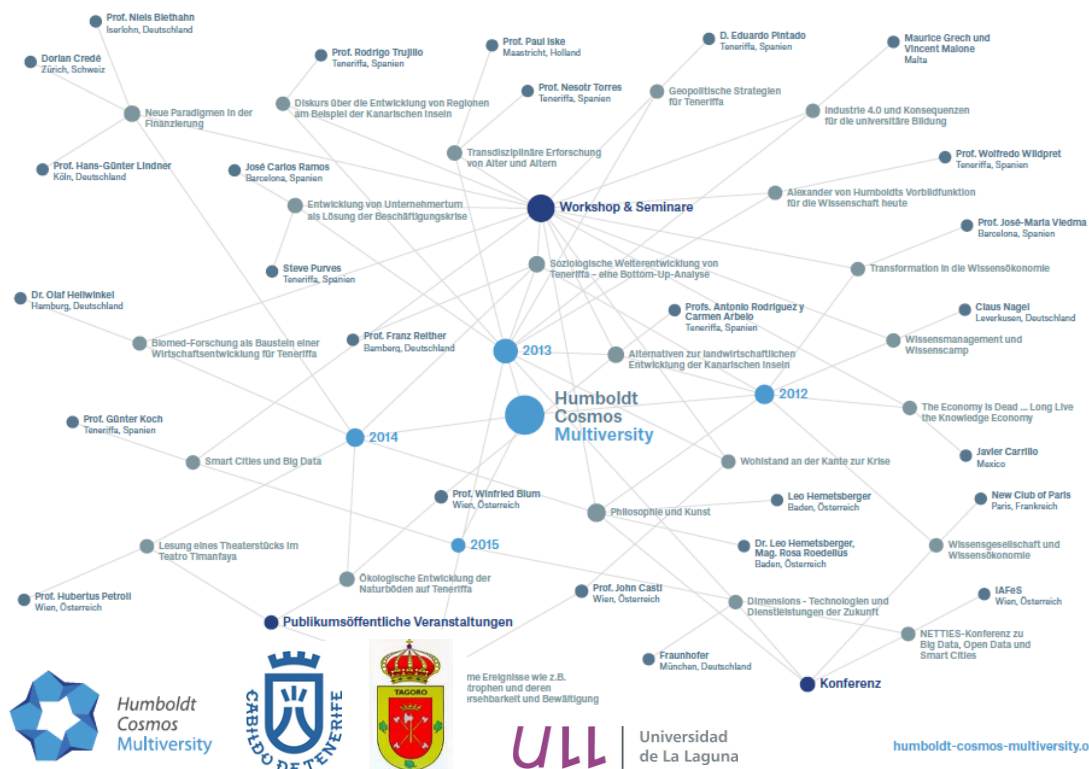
Prof. Niels Biethahn
Iserlohn, Deutschland

Dorian Credé
Zürich, Schweiz

Prof. Rodrigo Trujillo
Teneriffa, Spanien

Prof. Paul Iske
Maastricht, Holland

D. Eduardo Pintado
Teneriffa, Spanien

Maurice Grech und Vincent Malone
Malta

Prof. Nesotr Torres
Teneriffa, Spanien

Neue Paradigmen in der Finanzierung

Diskurs über die Entwicklung von Regionen am Beispiel der Kanarischen Inseln

Geopolitische Strategien für Teneriffa

Industrie 4.0 und Konsequenzen für die universitäre Bildung

Transdisziplinäre Erforschung von Alter und Altern

Prof. Hans-Günter Lindner
Köln, Deutschland

José Carlos Ramos
Barcelona, Spanien

Prof. Wolfredo Wildpret
Teneriffa, Spanien

Alexander von Humboldts Vorbildfunktion für die Wissenschaft heute

Entwicklung von Unternehmertum als Lösung der Beschäftigungskrise

Workshop & Seminare

Prof. José-María Viedma
Barcelona, Spanien

Soziologische Weiterentwicklung von Teneriffa – eine Bottom-Up-Analyse

Transformation in die Wissensökonomie

Steve Purves
Teneriffa, Spanien

Dr. Olaf Hellwinkel
Hamburg, Deutschland

Profs. Antonio Rodriguez y Carmen Arbelo
Teneriffa, Spanien

Claus Nagel
Leverkusen, Deutschland

Prof. Franz Reither
Bamberg, Deutschland

Biomed-Forschung als Baustein einer Wirtschaftsentwicklung für Teneriffa

2013

Alternativen zur landwirtschaftlichen Entwicklung der Kanarischen Inseln

Wissensmanagement und Wissenscamp

Humboldt Cosmos Multiversity

2012

The Economy is Dead ... Long Live the Knowledge Economy

Prof. Günter Koch
Teneriffa, Spanien

2014

Smart Cities und Big Data

Wohlstand an der Kante zur Krise

Javier Carrillo
Mexico

Prof. Winfried Blum
Wien, Österreich

Leo Hemetsberger
Baden, Österreich

New Club of Paris
Paris, Frankreich

Philosophie und Kunst

Lesung eines Theaterstücks im Teatro Timanfaya

2015

Dr. Leo Hemetsberger, Mag. Rosa Roedelius
Baden, Österreich

Wissensgesellschaft und Wissensökonomie

Ökologische Entwicklung der Naturböden auf Teneriffa

Prof. John Casti
Wien, Österreich

IAFeS
Wien, Österreich

Prof. Hubertus Petroll
Wien, Österreich

Dimensions - Technologien und Dienstleistungen der Zukunft

Publikumsöffentliche Veranstaltungen

NETTIES-Konferenz zu Big Data, Open Data und Smart Cities

Fraunhofer
München, Deutschland

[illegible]me Ereignisse wie z.B. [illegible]trophen und deren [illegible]ersehbarkeit und Bewältigung

Konferenz

Humboldt Cosmos Multiversity

CABILDO DE TENERIFE

TAGORO

ULL Universidad de La Laguna

humboldt-cosmos-multiversity.o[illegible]